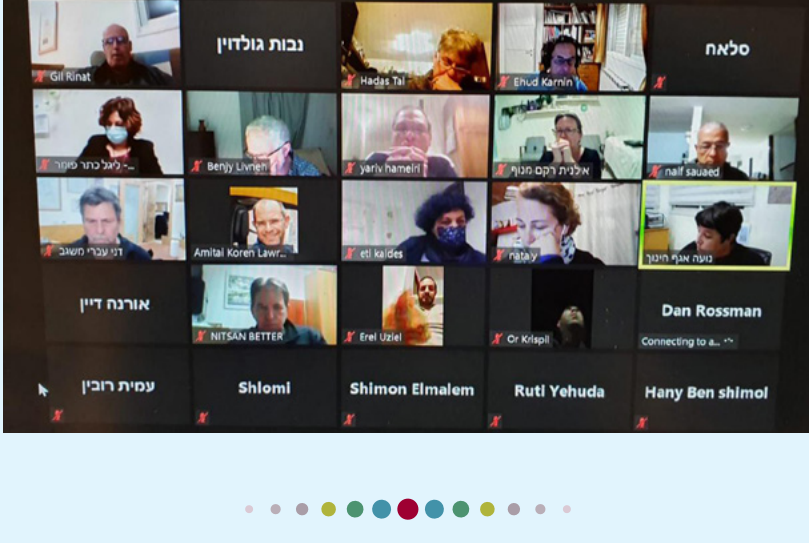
Gil Rinat

נבות גולדין

Hadas Tal

Ehud Karnin

סלאח

ליגל כתר פוזר -...

Benjy Livneh

yariv hameiri

אילנית רקם מנוף

naif sauaed

דני עברי משגב

Amitai Koren Lawr...

eti kaides

nata y

נועה אגף חינוך

אורנה דיין

NITSAN BETTER

Erel Uziel

Or Krispil

Dan Rossman

Connecting to a...

עמית רובין

Shlomi

Shimon Elmalem

Ruti Yehuda

Hany Ben shimol